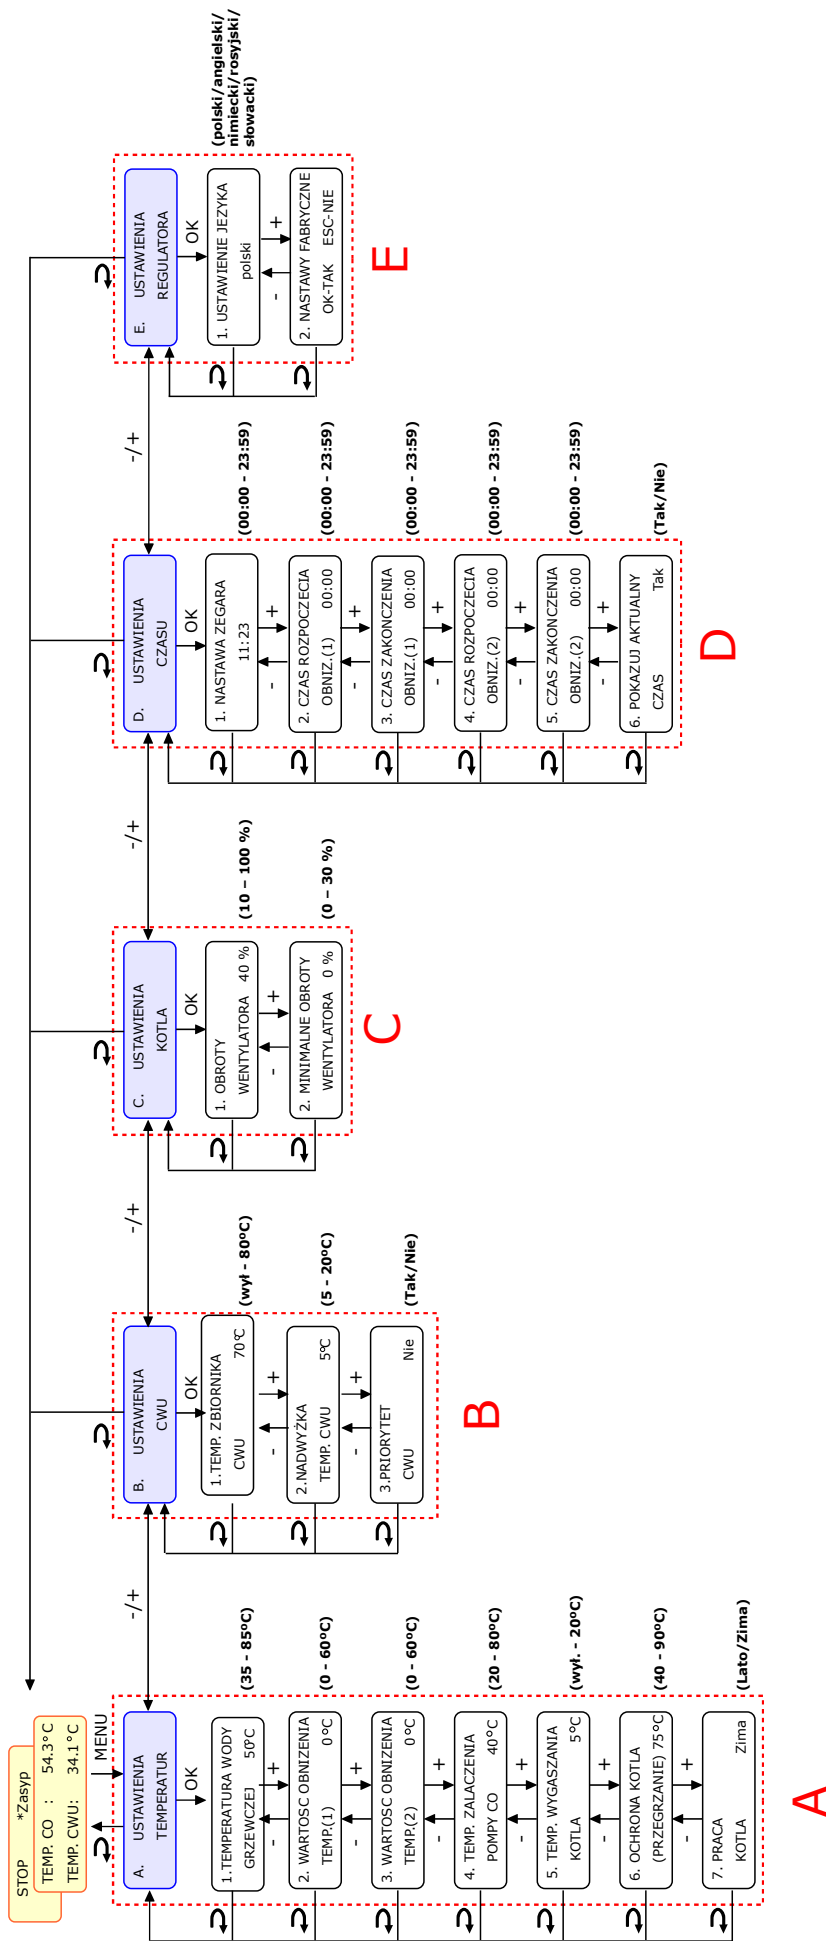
STOP *Zasyp
TEMP. CO : 54.3° C
TEMP. CWU: 34.1° C

MENU

A. USTAWIENIA TEMPERATUR
OK
1.TEMPERATURA WODY GRZEWCZEJ 50°C (35 - 85°C)
2. WARTOSC OBNIZENIA TEMP.(1) 0°C (0 - 60°C)
3. WARTOSC OBNIZENIA TEMP.(2) 0°C (0 - 60°C)
4. TEMP. ZALACZENIA POMPY CO 40°C (20 - 80°C)
5. TEMP. WYGASZANIA KOTLA 5°C (wył. - 20°C)
6. OCHRONA KOTLA (PRZEGRZANIE) 75°C (40 - 90°C)
7. PRACA KOTLA Zima (Lato/Zima)
+ -
A

-/+

B. USTAWIENIA CWU
OK
1.TEMP. ZBIORNIKA CWU 70°C (wył - 80°C)
2.NADWYŻKA TEMP. CWU 5°C (5 - 20°C)
3.PRIORYTET CWU Nie (Tak/Nie)
+ -
B

-/+

C. USTAWIENIA KOTLA
OK
1. OBROTY WENTYLATORA 40 % (10 – 100 %)
2. MINIMALNE OBROTY WENTYLATORA 0 % (0 – 30 %)
+ -
C

-/+

D. USTAWIENIA CZASU
OK
1. NASTAWA ZEGARA 11:23 (00:00 - 23:59)
2. CZAS ROZPOCZECIA OBNIZ.(1) 00:00 (00:00 - 23:59)
3. CZAS ZAKONCZENIA OBNIZ.(1) 00:00 (00:00 - 23:59)
4. CZAS ROZPOCZECIA OBNIZ.(2) 00:00 (00:00 - 23:59)
5. CZAS ZAKONCZENIA OBNIZ.(2) 00:00 (00:00 - 23:59)
6. POKAZUJ AKTUALNY CZAS Tak (Tak/Nie)
+ -
D

-/+

E. USTAWIENIA REGULATORA
OK
1. USTAWIENIE JEZYKA polski (polski/angielski/ nimiecki/rosyjski/ słowacki)
2. NASTAWY FABRYCZNE OK-TAK ESC-NIE
+ -
E